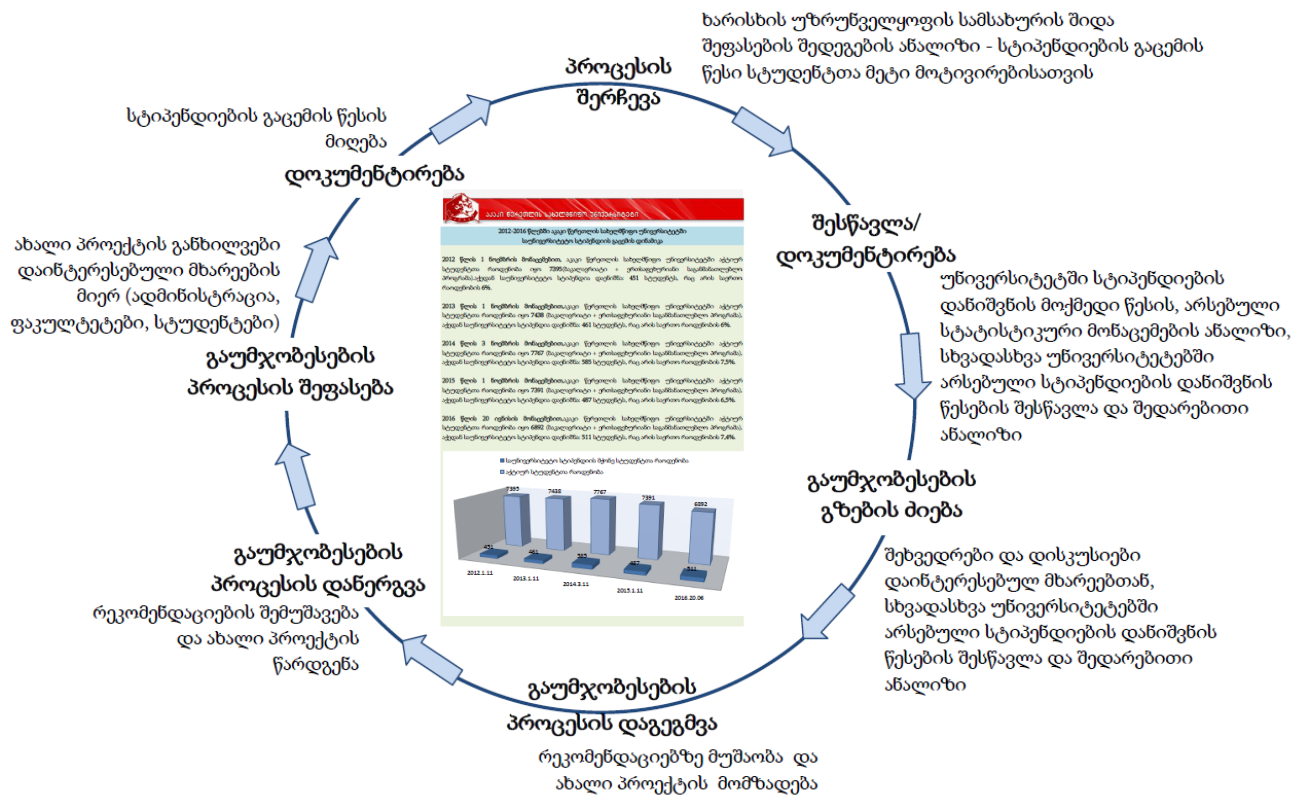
ხარისხის უზრუნველყოფის სამსახურის შიდა შეფასების შედეგების ანალიზი - სტიპენდიების გაცემის წესი სტუდენტთა მეტი მოტივირებისათვის

პროცესის შერჩევა

სტიპენდიების გაცემის წესის მიღება

დოკუმენტირება

შესწავლა/ დოკუმენტირება

უნივერსიტეტში სტიპენდიების დანიშვნის მოქმედი წესის, არსებული სტატისტიკური მონაცემების ანალიზი, სხვადასხვა უნივერსიტეტებში არსებული სტიპენდიების დანიშვნის წესების შესწავლა და შედარებითი ანალიზი

ახალი პროექტის განხილვები დაინტერესებული მხარეების მიერ (ადმინისტრაცია, ფაკულტეტები, სტუდენტები)

გაუმჯობესების პროცესის შეფასება

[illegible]

2012-2016 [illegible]

2012 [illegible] 451 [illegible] 6%.

2013 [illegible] 7438 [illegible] 461 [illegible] 6%.

2014 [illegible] 7767 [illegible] 585 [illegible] 7,5%.

2015 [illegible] 7391 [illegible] 487 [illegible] 6,5%.

2016 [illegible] 6892 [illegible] 511 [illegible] 7,4%.

7395 7438 7767 7391 6892
451 461 585 487 511
2012.1.11 2013.1.11 2014.3.11 2015.1.11 2016.20.06

გაუმჯობესების გზების ძიება

შეხვედრები და დისკუსიები დაინტერესებულ მხარეებთან, სხვადასხვა უნივერსიტეტებში არსებული სტიპენდიების დანიშვნის წესების შესწავლა და შედარებითი ანალიზი

გაუმჯობესების პროცესის დანერგვა

რეკომენდაციების შემუშავება და ახალი პროექტის წარდგენა

გაუმჯობესების პროცესის დაგეგმვა

რეკომენდაციებზე მუშაობა და ახალი პროექტის მომზადება